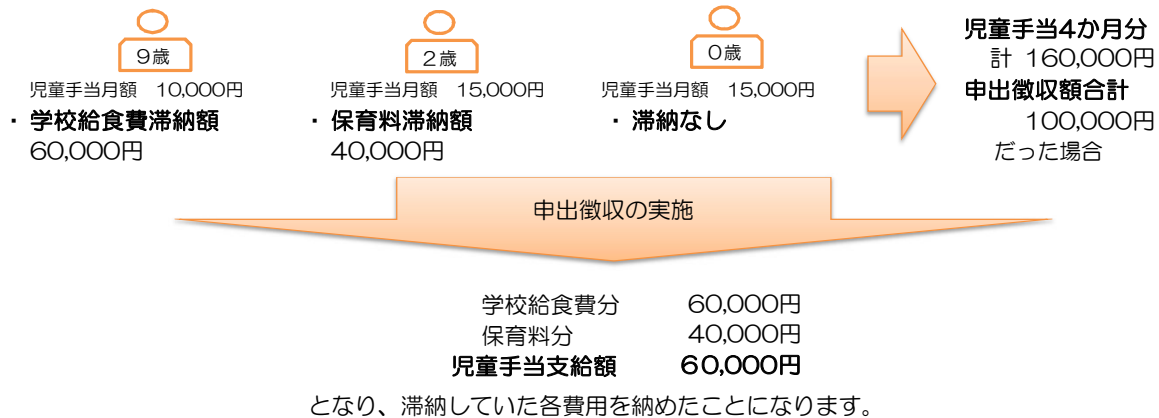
9歳

児童手当月額　10,000円

・学校給食費滞納額
60,000円

2歳

児童手当月額　15,000円

・保育料滞納額
40,000円

0歳

児童手当月額　15,000円

・滞納なし

児童手当4か月分
計 160,000円
申出徴収額合計
100,000円
だった場合

申出徴収の実施

学校給食費分　60,000円
保育料分　40,000円
児童手当支給額　60,000円

となり、滞納していた各費用を納めたことになります。